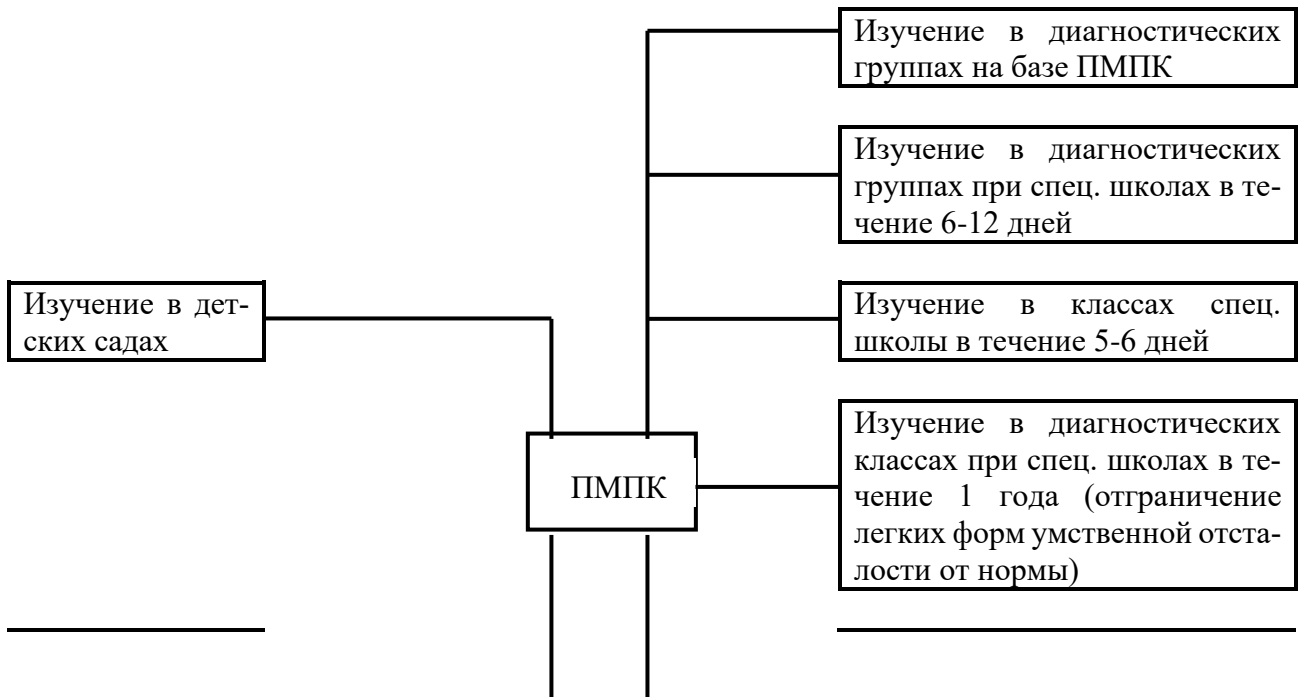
Изучение в диагностических группах на базе ПМПК

Изучение в диагностических группах при спец. школах в течение 6-12 дней

Изучение в детских садах

Изучение в классах спец. школы в течение 5-6 дней

ПМПК

Изучение в диагностических классах при спец. школах в течение 1 года (отграничение легких форм умственной отсталости от нормы)